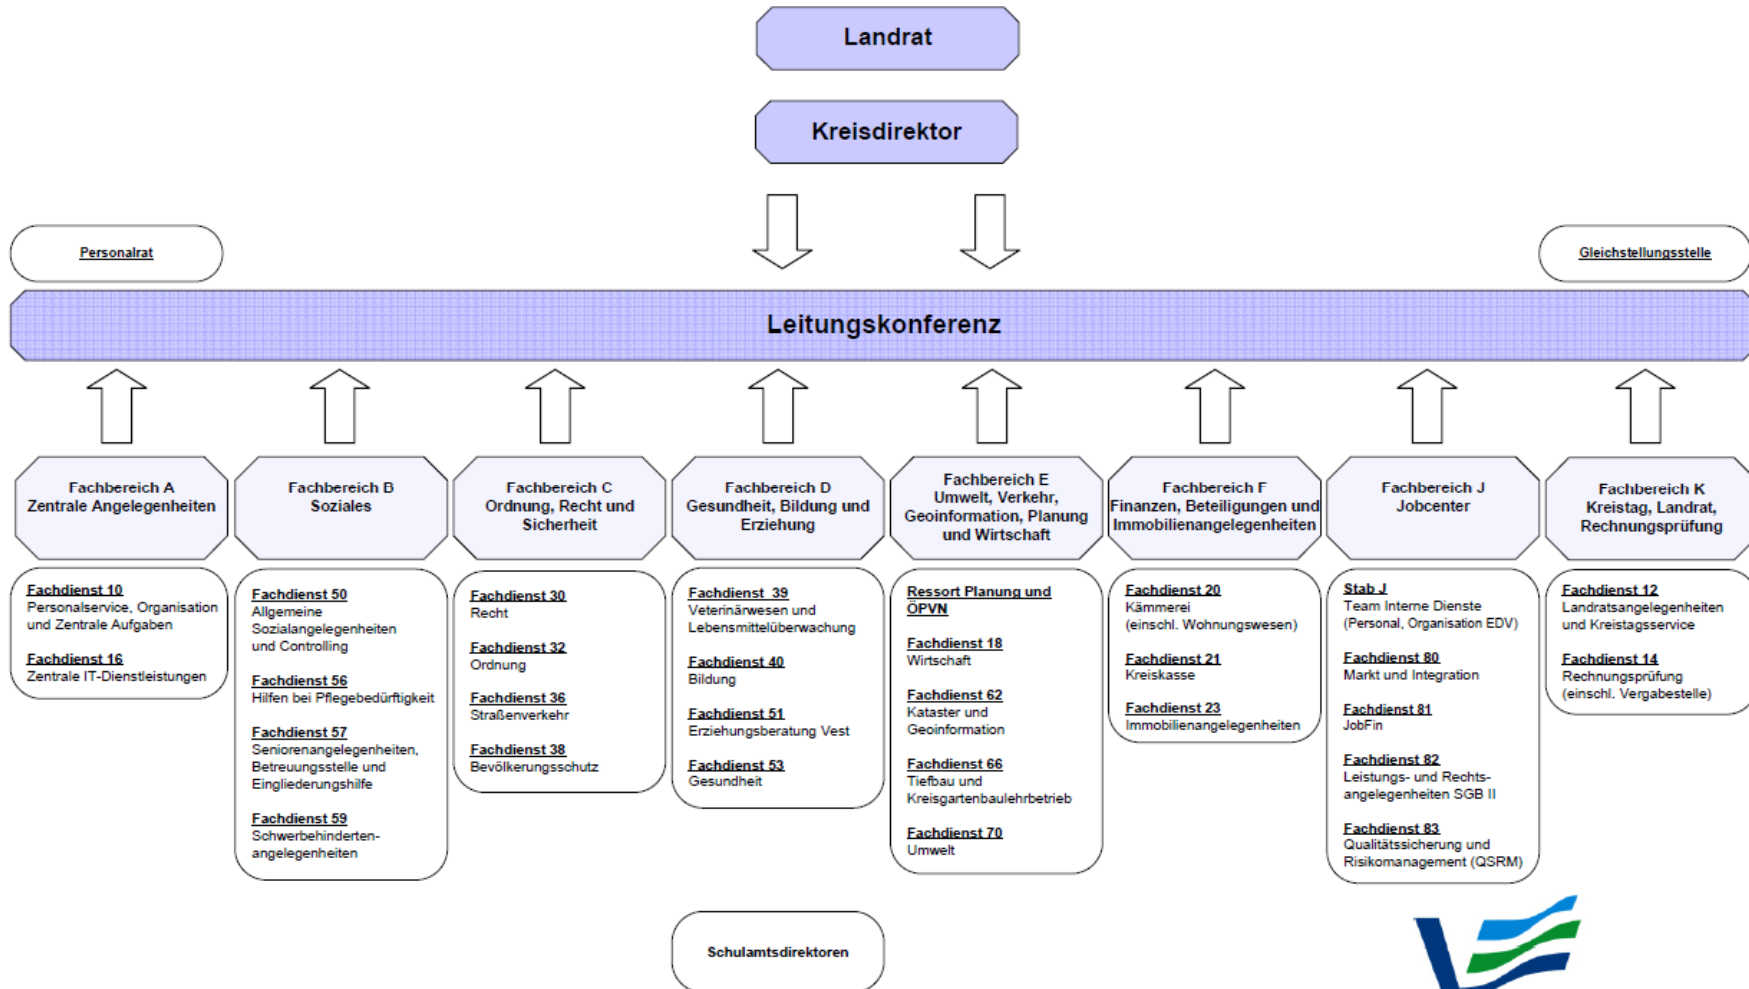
Landrat

Kreisdirektor

Personalrat

Gleichstellungsstelle

Leitungskonferenz

Fachbereich A
Zentrale Angelegenheiten

Fachdienst 10
Personalservice, Organisation und Zentrale Aufgaben

Fachdienst 16
Zentrale IT-Dienstleistungen

Fachbereich B
Soziales

Fachdienst 50
Allgemeine Sozialangelegenheiten und Controlling

Fachdienst 56
Hilfen bei Pflegebedürftigkeit

Fachdienst 57
Seniorenangelegenheiten, Betreuungsstelle und Eingliederungshilfe

Fachdienst 59
Schwerbehindertenangelegenheiten

Fachbereich C
Ordnung, Recht und Sicherheit

Fachdienst 30
Recht

Fachdienst 32
Ordnung

Fachdienst 36
Straßenverkehr

Fachdienst 38
Bevölkerungsschutz

Fachbereich D
Gesundheit, Bildung und Erziehung

Fachdienst 39
Veterinärwesen und Lebensmittelüberwachung

Fachdienst 40
Bildung

Fachdienst 51
Erziehungsberatung Vest

Fachdienst 53
Gesundheit

Fachbereich E
Umwelt, Verkehr, Geoinformation, Planung und Wirtschaft

Ressort Planung und ÖPVN

Fachdienst 18
Wirtschaft

Fachdienst 62
Kataster und Geoinformation

Fachdienst 66
Tiefbau und Kreisgartenbaulehrbetrieb

Fachdienst 70
Umwelt

Fachbereich F
Finanzen, Beteiligungen und Immobilienangelegenheiten

Fachdienst 20
Kämmerei (einschl. Wohnungswesen)

Fachdienst 21
Kreiskasse

Fachdienst 23
Immobilienangelegenheiten

Fachbereich J
Jobcenter

Stab J
Team Interne Dienste (Personal, Organisation EDV)

Fachdienst 80
Markt und Integration

Fachdienst 81
JobFin

Fachdienst 82
Leistungs- und Rechtsangelegenheiten SGB II

Fachdienst 83
Qualitätssicherung und Risikomanagement (QSRM)

Fachbereich K
Kreistag, Landrat, Rechnungsprüfung

Fachdienst 12
Landratsangelegenheiten und Kreistagsservice

Fachdienst 14
Rechnungsprüfung (einschl. Vergabestelle)

Schulamtsdirektoren